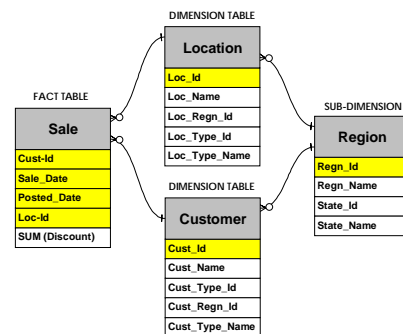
DIMENSION TABLE

| Location |
|---|
| Loc_Id |
| Loc_Name |
| Loc_Regn_Id |
| Loc_Type_Id |
| Loc_Type_Name |

FACT TABLE

| Sale |
|---|
| Cust-Id |
| Sale_Date |
| Posted_Date |
| Loc-Id |
| SUM (Discount) |

SUB-DIMENSION

| Region |
|---|
| Regn_Id |
| Regn_Name |
| State_Id |
| State_Name |

DIMENSION TABLE

| Customer |
|---|
| Cust_Id |
| Cust_Name |
| Cust_Type_Id |
| Cust_Regn_Id |
| Cust_Type_Name |